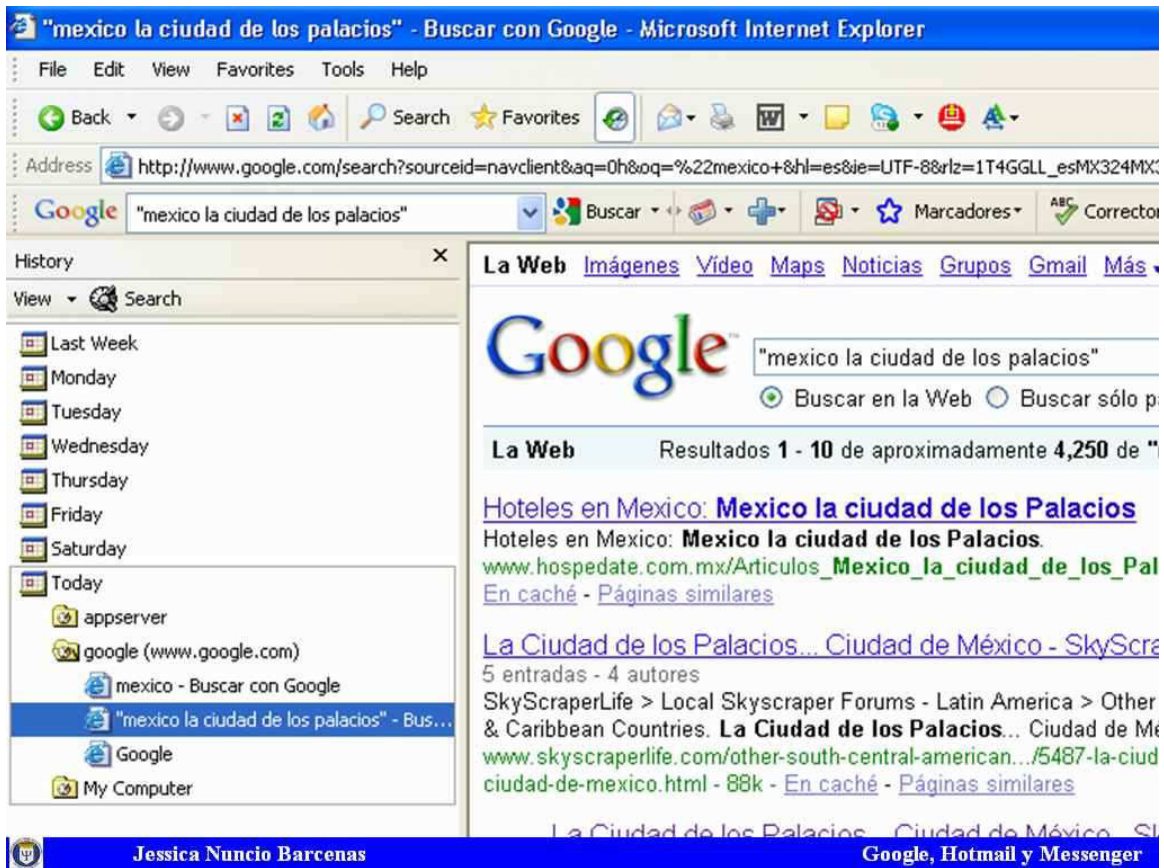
"mexico la ciudad de los palacios" - Buscar con Google - Microsoft Internet Explorer

File Edit View Favorites Tools Help

Back Search Favorites

Address http://www.google.com/search?sourceid=navclient&aq=0h&oq=%22mexico+&hl=es&ie=UTF-8&rlz=1T4GGLL_esMX324MX

Google "mexico la ciudad de los palacios" Buscar Marcadores Corrector

History ×

View Search

Last Week
Monday
Tuesday
Wednesday
Thursday
Friday
Saturday
Today
appserver
google (www.google.com)
mexico - Buscar con Google
"mexico la ciudad de los palacios" - Bus...
Google
My Computer

La Web Imágenes Vídeo Maps Noticias Grupos Gmail Más

Google

"mexico la ciudad de los palacios"

Buscar en la Web Buscar sólo p

La Web Resultados 1 - 10 de aproximadamente 4,250 de "

Hoteles en Mexico: Mexico la ciudad de los Palacios
Hoteles en Mexico: Mexico la ciudad de los Palacios.
www.hospedate.com.mx/Articulos_Mexico_la_ciudad_de_los_Pal
En caché - Páginas similares

La Ciudad de los Palacios... Ciudad de México - SkyScra
5 entradas - 4 autores
SkyScraperLife > Local Skyscraper Forums - Latin America > Other & Caribbean Countries. La Ciudad de los Palacios... Ciudad de Mé
www.skyscraperlife.com/other-south-central-american.../5487-la-ciud
ciudad-de-mexico.html - 88k - En caché - Páginas similares

La Ciudad de los Palacios... Ciudad de México - S

Jessica Nuncio Barcenas

Google, Hotmail y Messenger